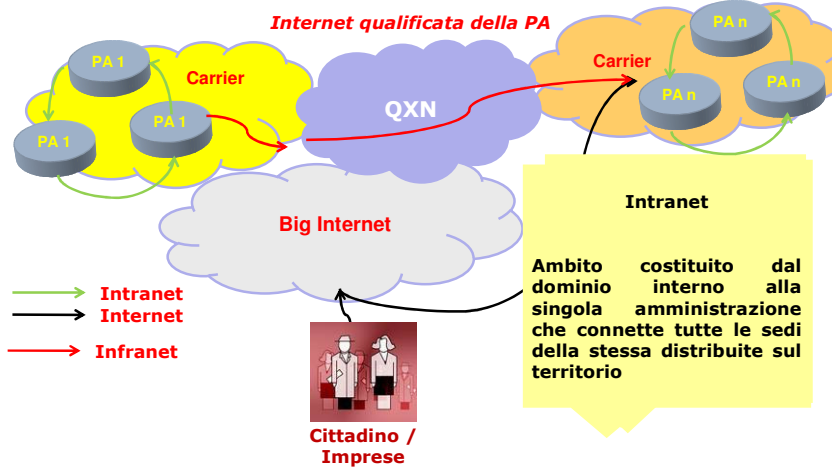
Internet qualificata della PA

PA 1

Carrier

PA 1

PA 1

QXN

Carrier

PA n

PA n

PA n

Big Internet

Intranet

Ambito costituito dal dominio interno alla singola amministrazione che connette tutte le sedi della stessa distribuite sul territorio

Intranet
Internet
Infranet

Cittadino / Imprese